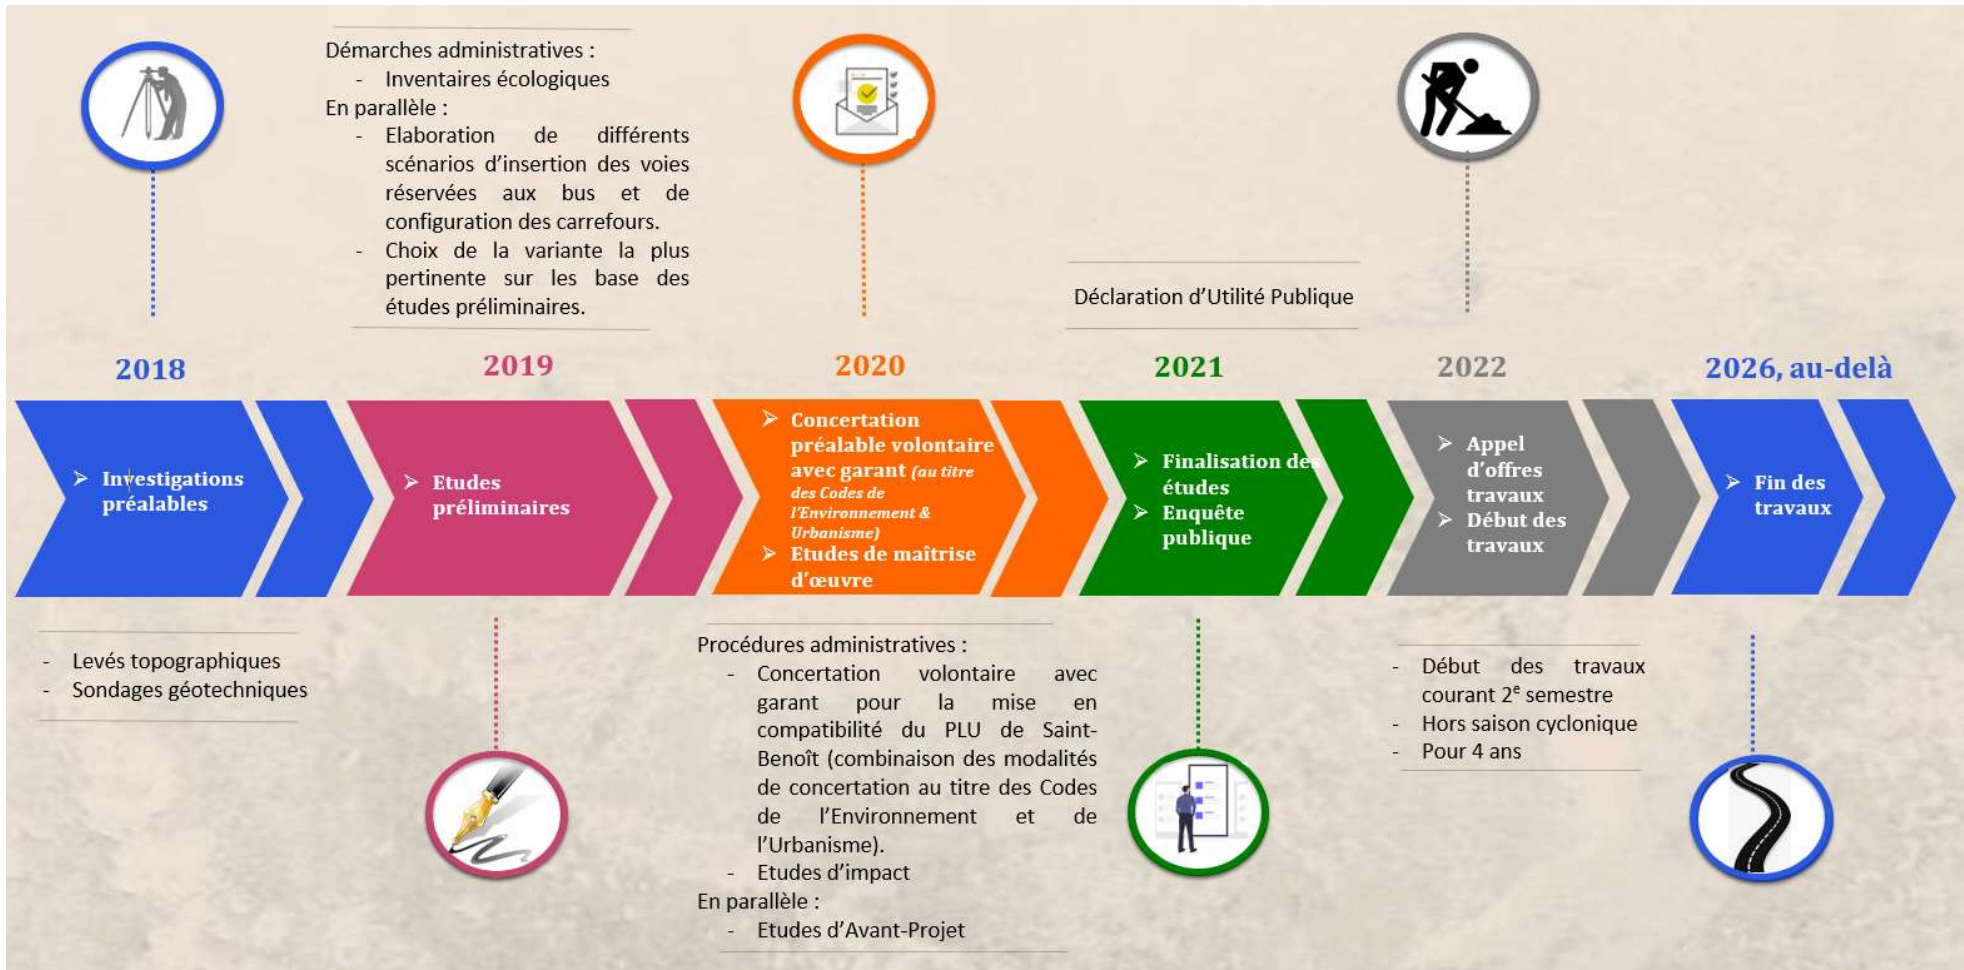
Démarches administratives :
- Inventaires écologiques
En parallèle :
- Elaboration de différents scénarios d'insertion des voies réservées aux bus et de configuration des carrefours.
- Choix de la variante la plus pertinente sur les base des études préliminaires.

Déclaration d'Utilité Publique

2018

➤ Investigations préalables

2019

➤ Etudes préliminaires

2020

➤ Concertation préalable volontaire avec garant (au titre des Codes de l'Environnement & Urbanisme)
➤ Etudes de maîtrise d'œuvre

2021

➤ Finalisation des études
➤ Enquête publique

2022

➤ Appel d'offres travaux
➤ Début des travaux

2026, au-delà

➤ Fin des travaux

- Levés topographiques
- Sondages géotechniques

Procédures administratives :
- Concertation volontaire avec garant pour la mise en compatibilité du PLU de Saint-Benoît (combinaison des modalités de concertation au titre des Codes de l'Environnement et de l'Urbanisme).
- Etudes d'impact
En parallèle :
- Etudes d'Avant-Projet

- Début des travaux courant 2$^{e}$ semestre
- Hors saison cyclonique
- Pour 4 ans